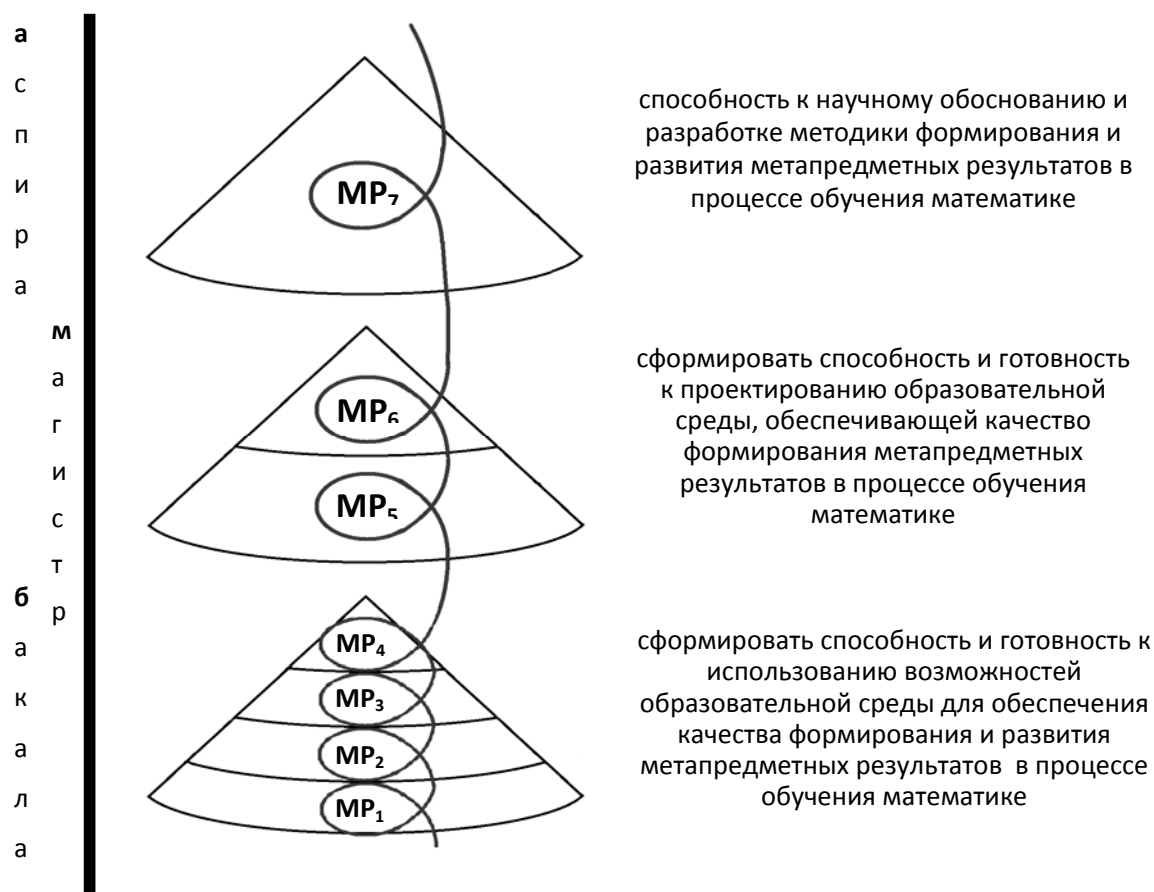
а
с
п
и
р
а

м
а
г
и
с
т
р

б
а
к
а
л
а

$MP_7$

способность к научному обоснованию и разработке методики формирования и развития метапредметных результатов в процессе обучения математике

$MP_6$

$MP_5$

сформировать способность и готовность к проектированию образовательной среды, обеспечивающей качество формирования метапредметных результатов в процессе обучения математике

$MP_4$

$MP_3$

$MP_2$

$MP_1$

сформировать способность и готовность к использованию возможностей образовательной среды для обеспечения качества формирования и развития метапредметных результатов в процессе обучения математике